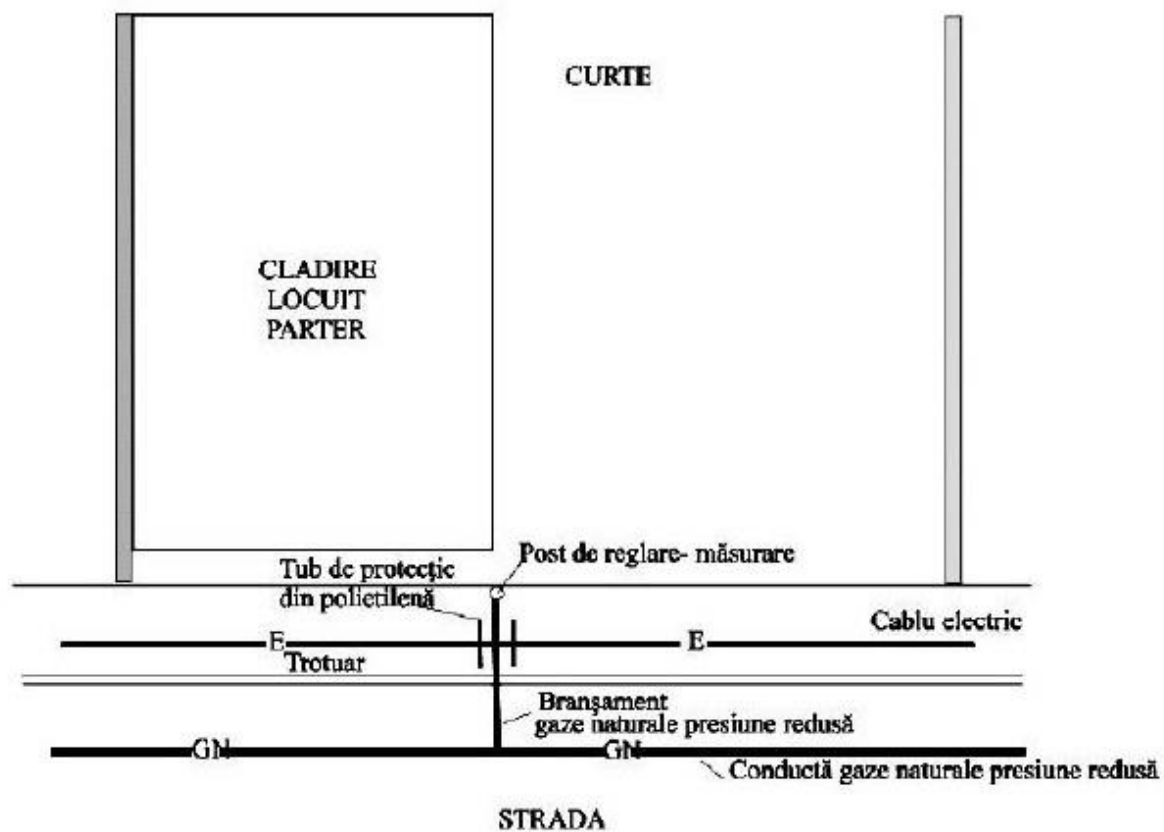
CURTE

CLADIRE
LOCUIT
PARTER

Tub de protecție din polietilenă

Post de reglare- măsurare

Cablu electric

E

E

Trotuar

Branșament
gaze naturale presiune redusă

GN

GN

Conductă gaze naturale presiune redusă

STRADA